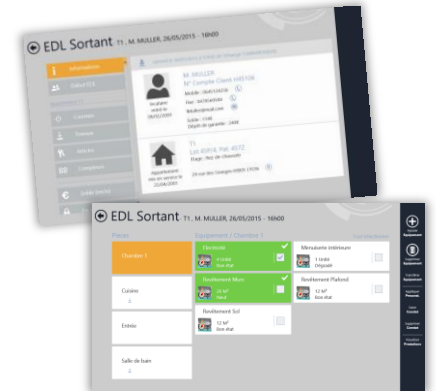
EDL Sortant T1, M. MULLER, 26/05/2015 - 16h00

Informations

Détail EDL

Compteurs

Pièces

Clés

M. MULLER

N° Compte Client HX5106

Mobile : 0645534556

Fixe : 0475454556

Email

Solde : 1146

Dépôt de garantie : 2400

T1

Lot 45918, Fiat. 4572

Etage : Rez de chaussée

24 rue des Granges 69000 LYON

EDL Sortant T1, M. MULLER, 26/05/2015 - 16h00

Pièces

Equipement / Chambre 1

Chambre 1

Cuisine

Entrée

Salle de bain

Electricité

4 Unités

Bon état

Revêtement Murs

20 M²

Neuf

Revêtement Sol

12 M²

Bon état

Menuiserie intérieure

1 Unité

Dégradé

Revêtement Plafond

12 M²

Bon état

Ajouter Equipement

Supprimer Equipement

Supprimer Pièce

Ajouter Pièce

Ajouter Compteur

Supprimer Compteur

Visualiser Prédéfinies